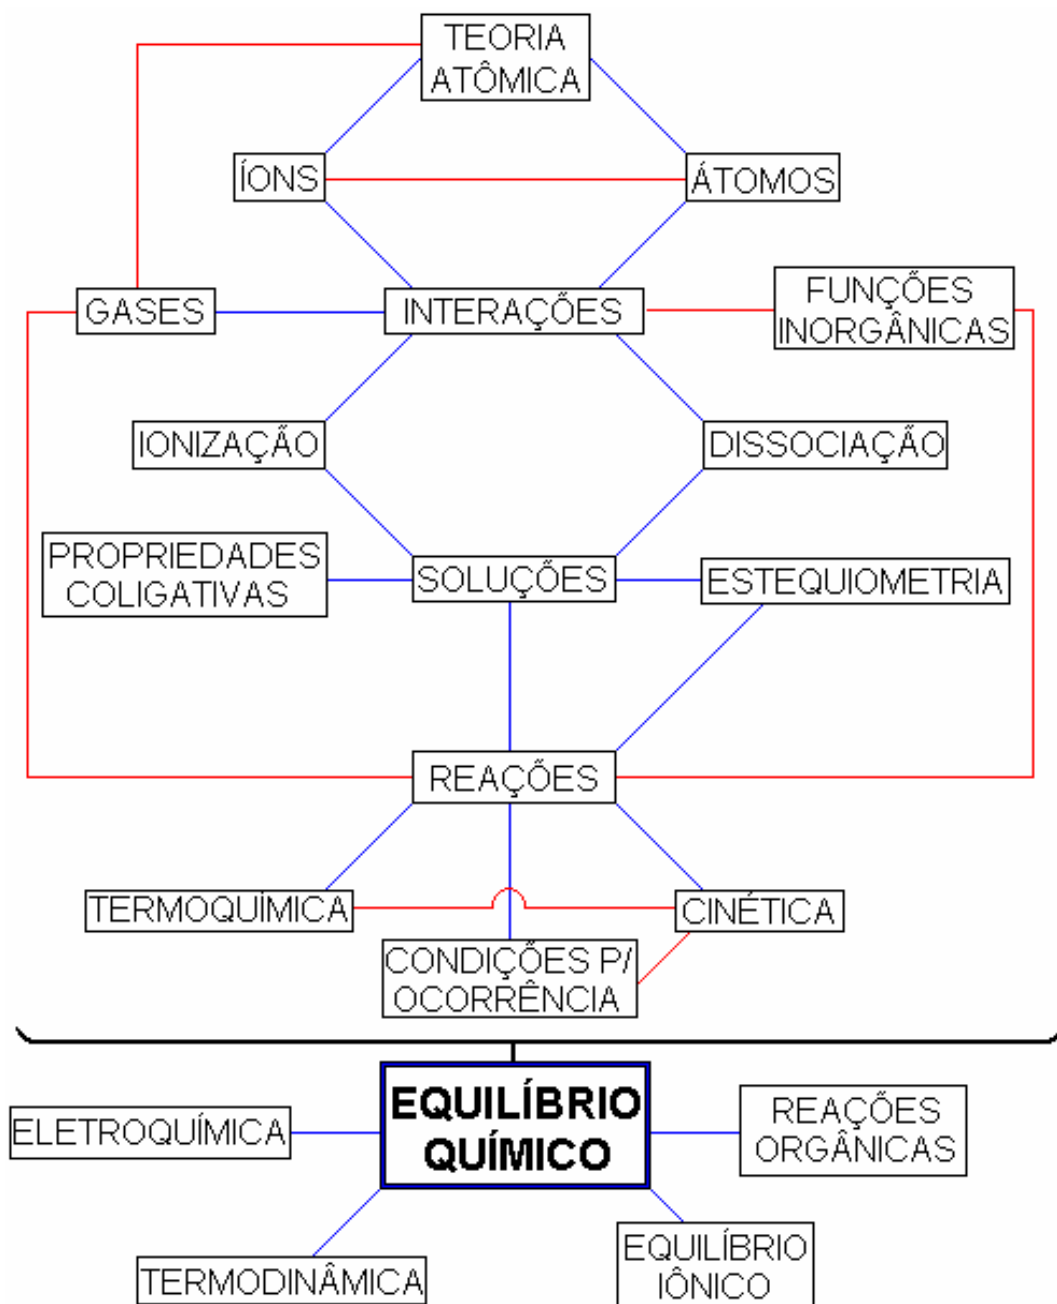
TEORIA ATÔMICA

ÍONS

ÁTOMOS

GASES

INTERAÇÕES

FUNÇÕES INORGÂNICAS

IONIZAÇÃO

DISSOCIAÇÃO

PROPRIEDADES COLIGATIVAS

SOLUÇÕES

ESTEQUIOMETRIA

REAÇÕES

TERMOQUÍMICA

CINÉTICA

CONDIÇÕES P/ OCORRÊNCIA

ELETROQUÍMICA

EQUILÍBRIO QUÍMICO

REAÇÕES ORGÂNICAS

TERMODINÂMICA

EQUILÍBRIO IÔNICO